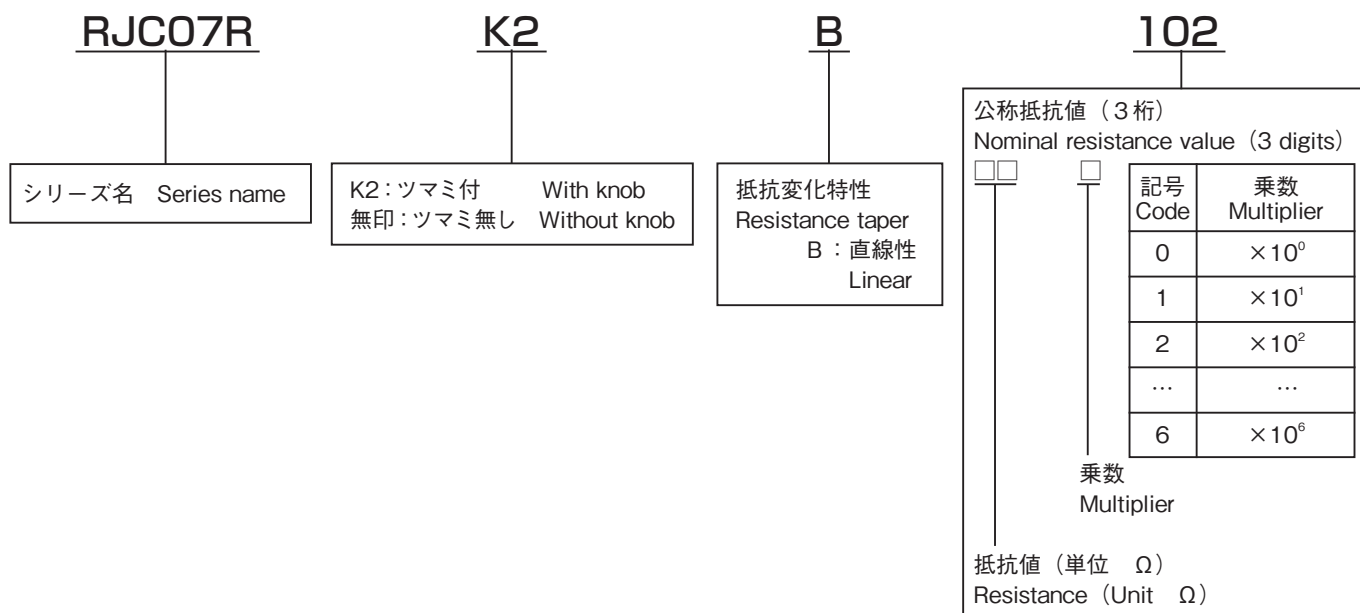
RJC07R K2 B 102

シリーズ名 Series name

K2：ツマミ付 With knob
無印：ツマミ無し Without knob

抵抗変化特性
Resistance taper
B：直線性
Linear

公称抵抗値（3桁）
Nominal resistance value（3 digits）

□□ □

| 記号 Code | 乗数 Multiplier |
|---|---|
| 0 | $\times10^0$ |
| 1 | $\times10^1$ |
| 2 | $\times10^2$ |
| … | … |
| 6 | $\times10^6$ |

乗数
Multiplier

抵抗値（単位 Ω）
Resistance（Unit Ω）